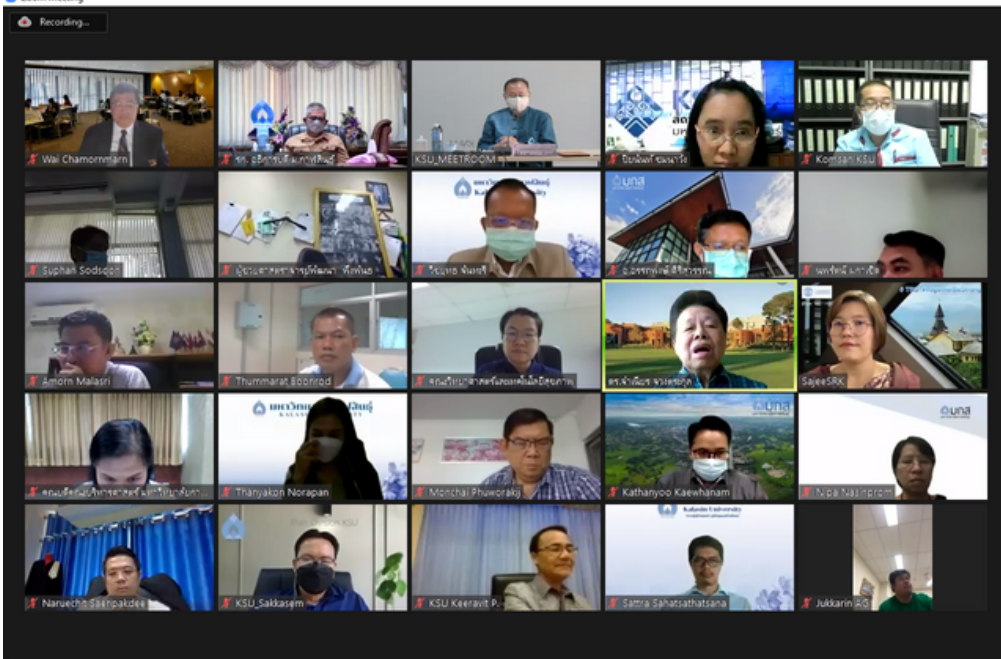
Recording...

Wai Chamornmarn
รศ. อภิศักดิ์ ชมภูศรี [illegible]
KSU_MEETROOM
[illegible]
Komsan KSU

Suphan Sodsoon
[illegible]
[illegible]
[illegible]
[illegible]

Amorn Malasri
Thummarat Boonrod
คณะวิทยาศาสตร์และเทคโนโลยีการเกษตร
ดร.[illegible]
SajeeSRK

คณะศึกษาศาสตร์ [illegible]
Thanyakon Norapan
Monchai Phuworakij
Kathanyoo Kaewhanam
Nipa Nasinprom

Naruecha Saenpakdee
KSU_Sakkasem
KSU Keeravit P.
Sattra Sahatsathatsana
Jukkarin AG